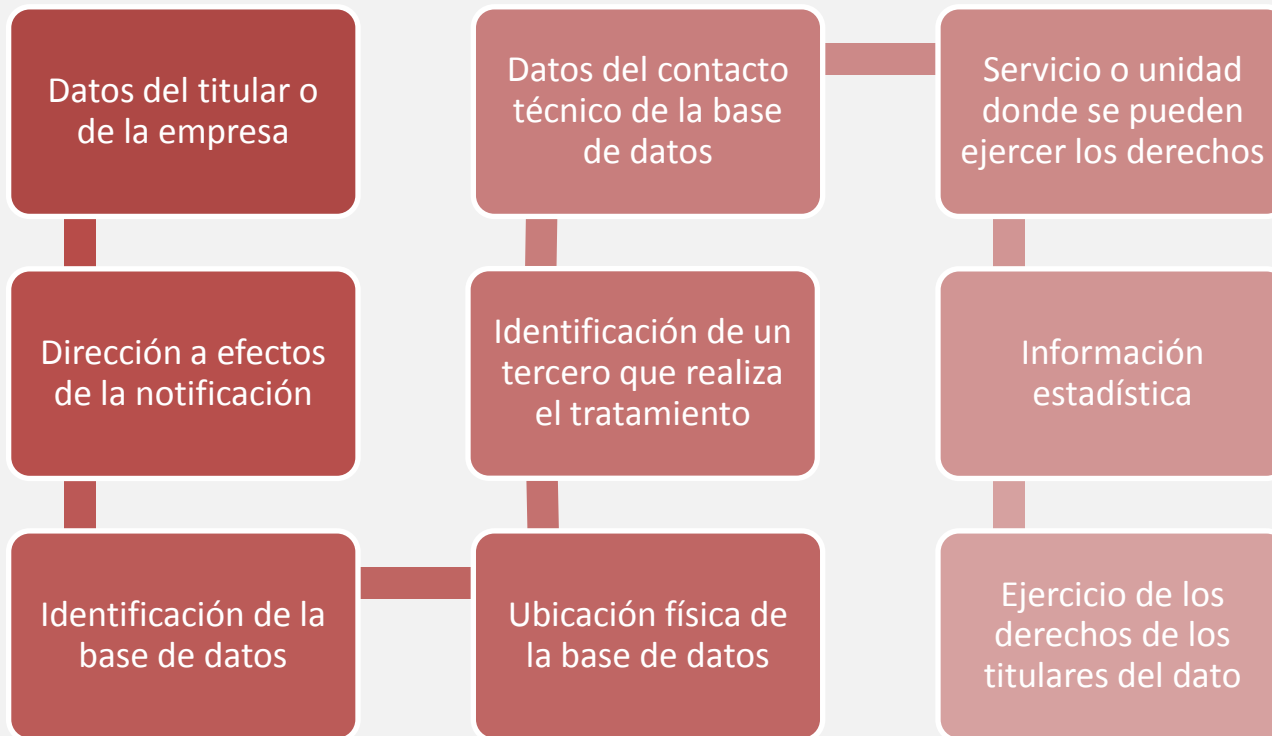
Datos del titular o de la empresa

Dirección a efectos de la notificación

Identificación de la base de datos

Ubicación física de la base de datos

Identificación de un tercero que realiza el tratamiento

Datos del contacto técnico de la base de datos

Servicio o unidad donde se pueden ejercer los derechos

Información estadística

Ejercicio de los derechos de los titulares del dato